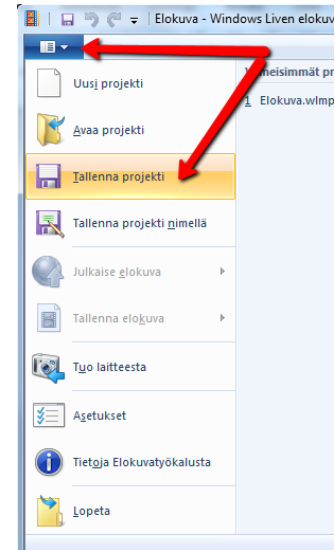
Elokuva - Windows Liven elokuv

Uusi projekti
Avaa projekti
Tallenna projekti
Tallenna projekti nimellä
Julkaise elokuva
Tallenna elokuva
Tuo laitteesta
Asetukset
Tietoja Elokuvatyökalusta
Lopeta

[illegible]eisimmät pr
1 Elokuva.wlmp